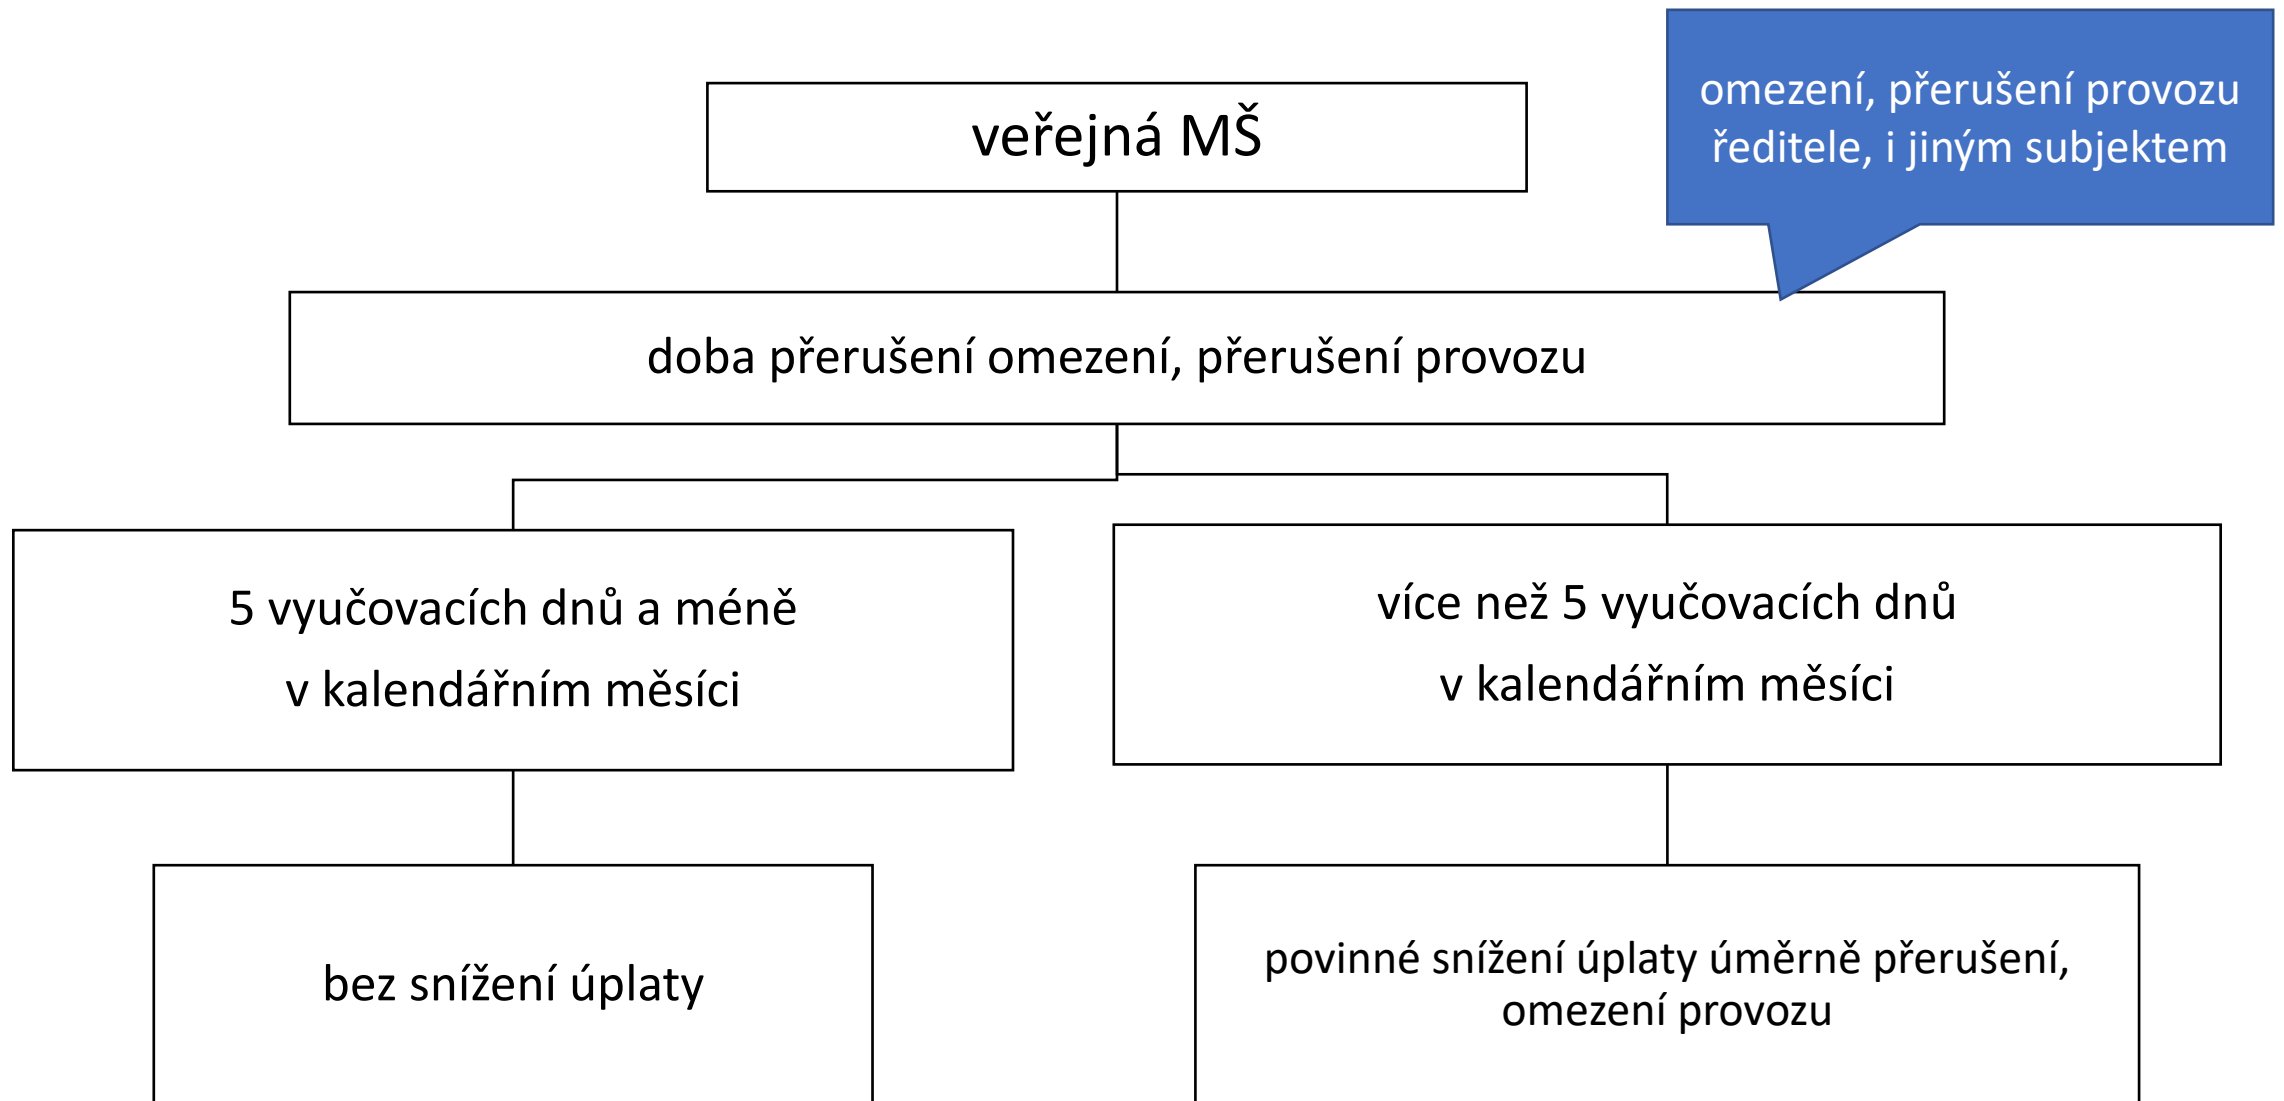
omezení, přerušení provozu ředitele, i jiným subjektem

veřejná MŠ

doba přerušení omezení, přerušení provozu

5 vyučovacích dnů a méně
v kalendářním měsíci

více než 5 vyučovacích dnů
v kalendářním měsíci

bez snížení úplaty

povinné snížení úplaty úměrně přerušení, omezení provozu